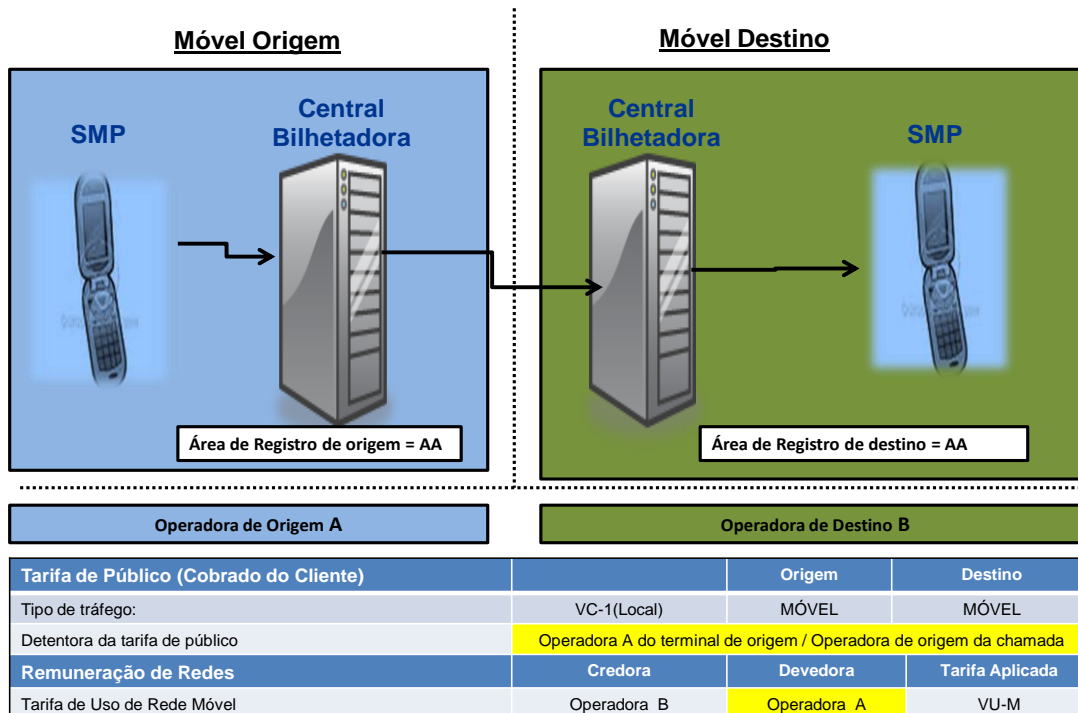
Móvel Origem

Móvel Destino

SMP

Central Bilhetadora

Central Bilhetadora

SMP

Área de Registro de origem = AA

Área de Registro de destino = AA

Operadora de Origem A

Operadora de Destino B

| Tarifa de Público (Cobrado do Cliente) | | Origem | Destino |
|---|---|---|---|
| Tipo de tráfego: | VC-1(Local) | MÓVEL | MÓVEL |
| Detentora da tarifa de público | Operadora A do terminal de origem / Operadora de origem da chamada | | |
| Remuneração de Redes | Credora | Devedora | Tarifa Aplicada |
| Tarifa de Uso de Rede Móvel | Operadora B | Operadora A | VU-M |